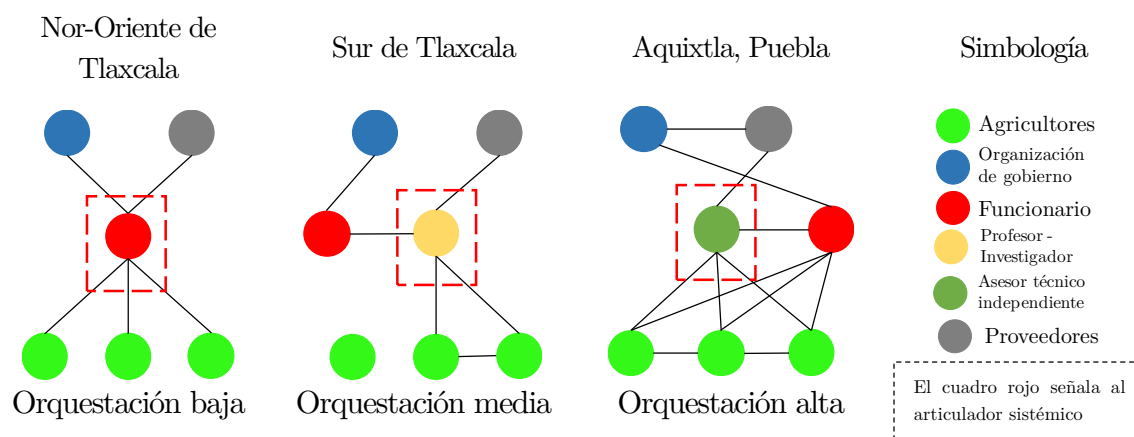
Nor-Oriente de Tlaxcala

Sur de Tlaxcala

Aquixtla, Puebla

Simbología

Agricultores

Organización de gobierno

Funcionario

Profesor - Investigador

Asesor técnico independiente

Proveedores

Orquestación baja

Orquestación media

Orquestación alta

El cuadro rojo señala al articulador sistémico